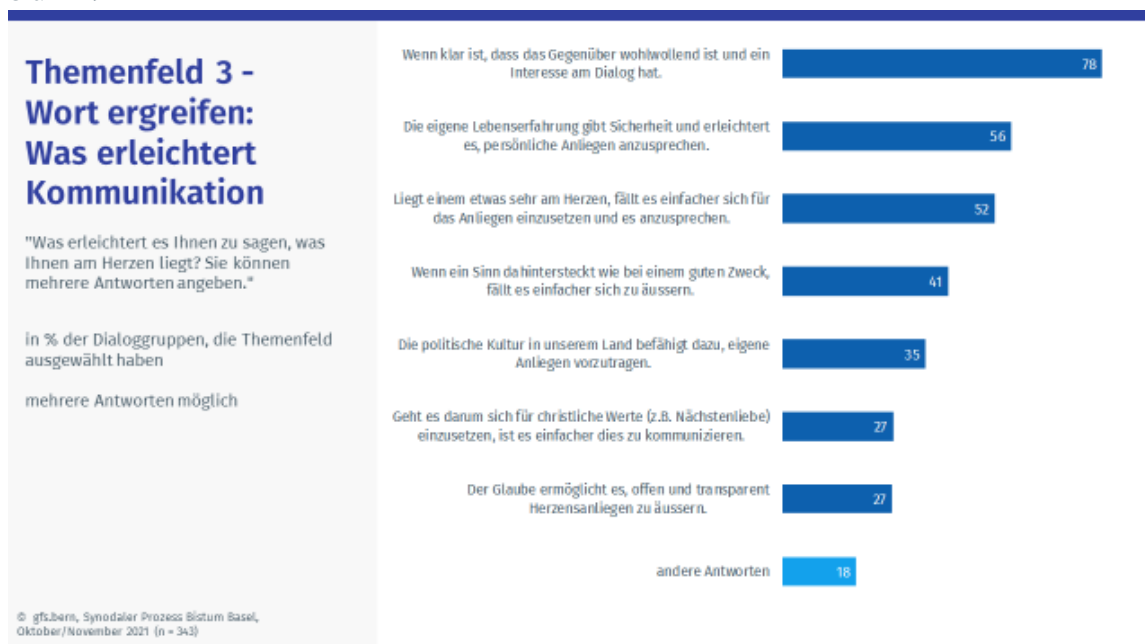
Themenfeld 3 - Wort ergreifen: Was erleichtert Kommunikation

"Was erleichtert es Ihnen zu sagen, was Ihnen am Herzen liegt? Sie können mehrere Antworten angeben."

in % der Dialoggruppen, die Themenfeld ausgewählt haben

mehrere Antworten möglich

Wenn klar ist, dass das Gegenüber wohlwollend ist und ein Interesse am Dialog hat. 78

Die eigene Lebenserfahrung gibt Sicherheit und erleichtert es, persönliche Anliegen anzusprechen. 56

Liegt einem etwas sehr am Herzen, fällt es einfacher sich für das Anliegen einzusetzen und es anzusprechen. 52

Wenn ein Sinn dahintersteckt wie bei einem guten Zweck, fällt es einfacher sich zu äussern. 41

Die politische Kultur in unserem Land befähigt dazu, eigene Anliegen vorzutragen. 35

Geht es darum sich für christliche Werte (z.B. Nächstenliebe) einzusetzen, ist es einfacher dies zu kommunizieren. 27

Der Glaube ermöglicht es, offen und transparent Herzensanliegen zu äussern. 27

andere Antworten 18

© gfs.bern, Synodaler Prozess Bistum Basel, Oktober/November 2021 (n = 343)